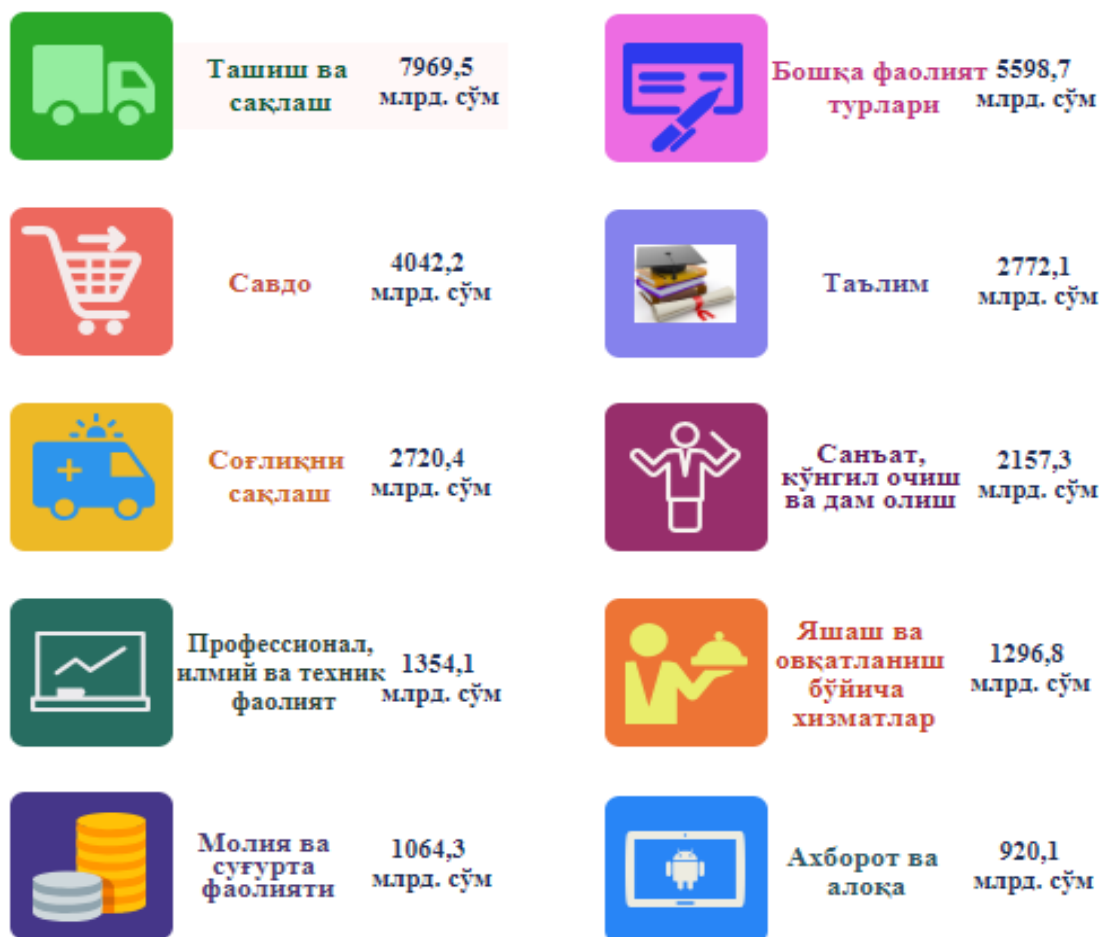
Ташиш ва сақлаш
7969,5 млрд. сўм

Бошқа фаолият турлари
5598,7 млрд. сўм

Савдо
4042,2 млрд. сўм

Таълим
2772,1 млрд. сўм

Соғлиқни сақлаш
2720,4 млрд. сўм

Санъат, кўнгил очиш ва дам олиш
2157,3 млрд. сўм

Профессионал, илмий ва техник фаолият
1354,1 млрд. сўм

Яшаш ва овқатланиш бўйича хизматлар
1296,8 млрд. сўм

Молия ва суғурта фаолияти
1064,3 млрд. сўм

Ахборот ва алоқа
920,1 млрд. сўм